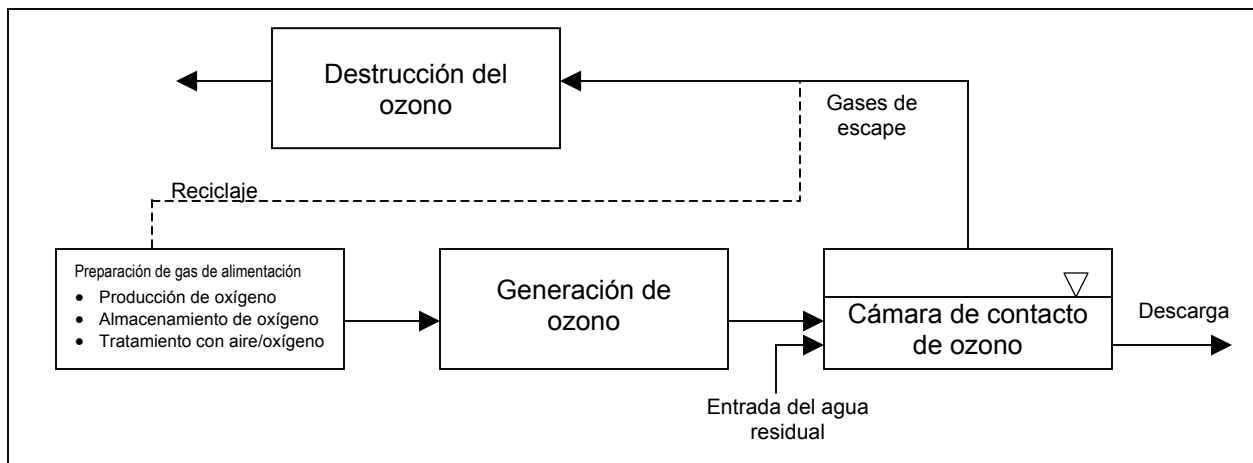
Destrucción del ozono

Gases de escape

Reciclaje

Preparación de gas de alimentación
• Producción de oxígeno
• Almacenamiento de oxígeno
• Tratamiento con aire/oxígeno

Generación de ozono

Cámara de contacto de ozono

Descarga

Entrada del agua residual